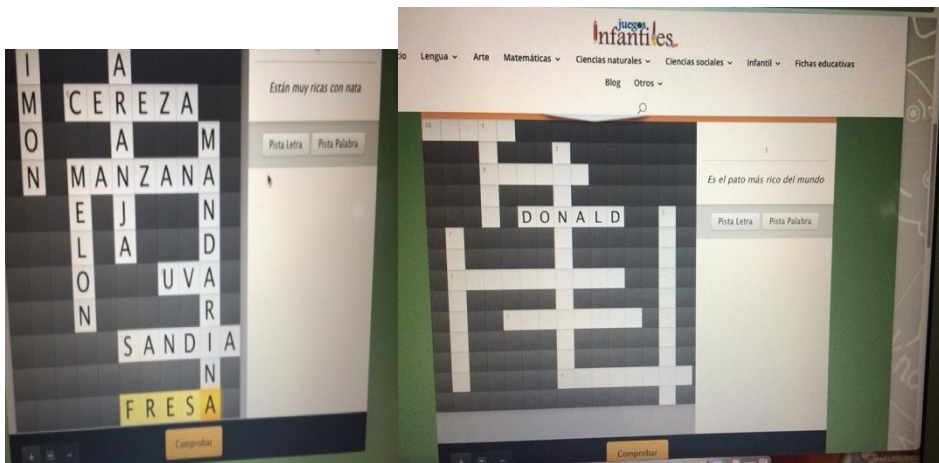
I
M
O
N

A
CEREZA
A
MANZANA
J
A

MELON

MANDARINA

UVA

SANDIA

FRESA

Están muy ricas con nata

Pista Letra
Pista Palabra

Comprobar

juegos Infantiles

cio Lengua Arte Matemáticas Ciencias naturales Ciencias sociales Infantil Fichas educativas
Blog Otros

10
1
2
6
DONALD
3
7
4
5

1
Es el pato más rico del mundo

Pista Letra
Pista Palabra

Comprobar